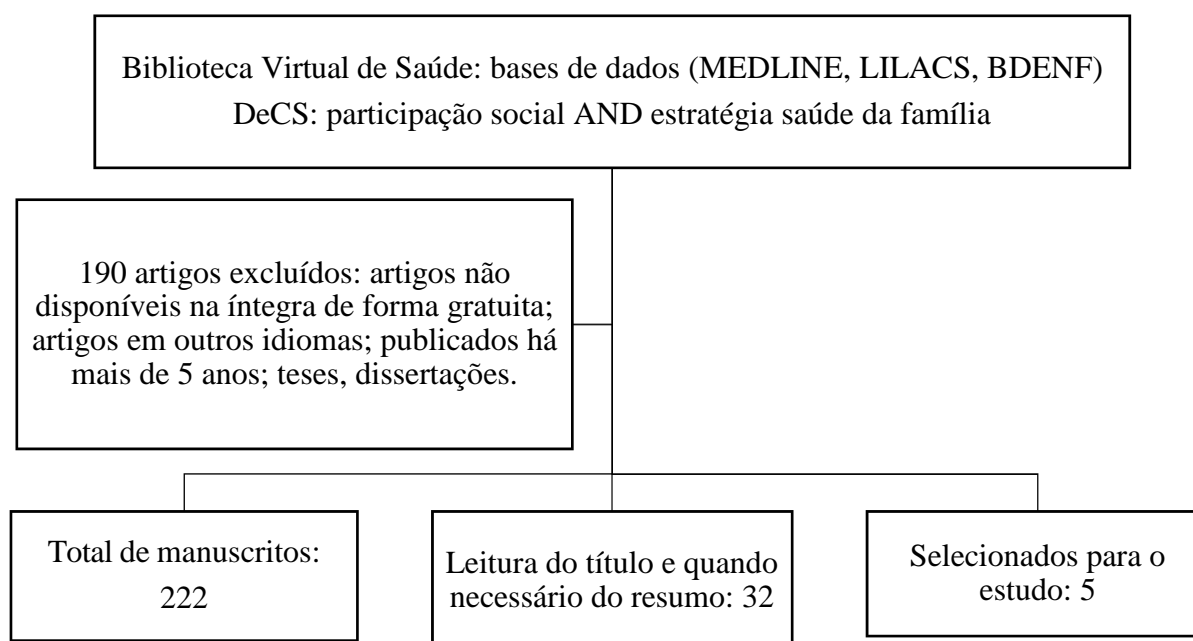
Biblioteca Virtual de Saúde: bases de dados (MEDLINE, LILACS, BDENF)
DeCS: participação social AND estratégia saúde da família

190 artigos excluídos: artigos não disponíveis na íntegra de forma gratuita; artigos em outros idiomas; publicados há mais de 5 anos; teses, dissertações.

Total de manuscritos: 222

Leitura do título e quando necessário do resumo: 32

Selecionados para o estudo: 5